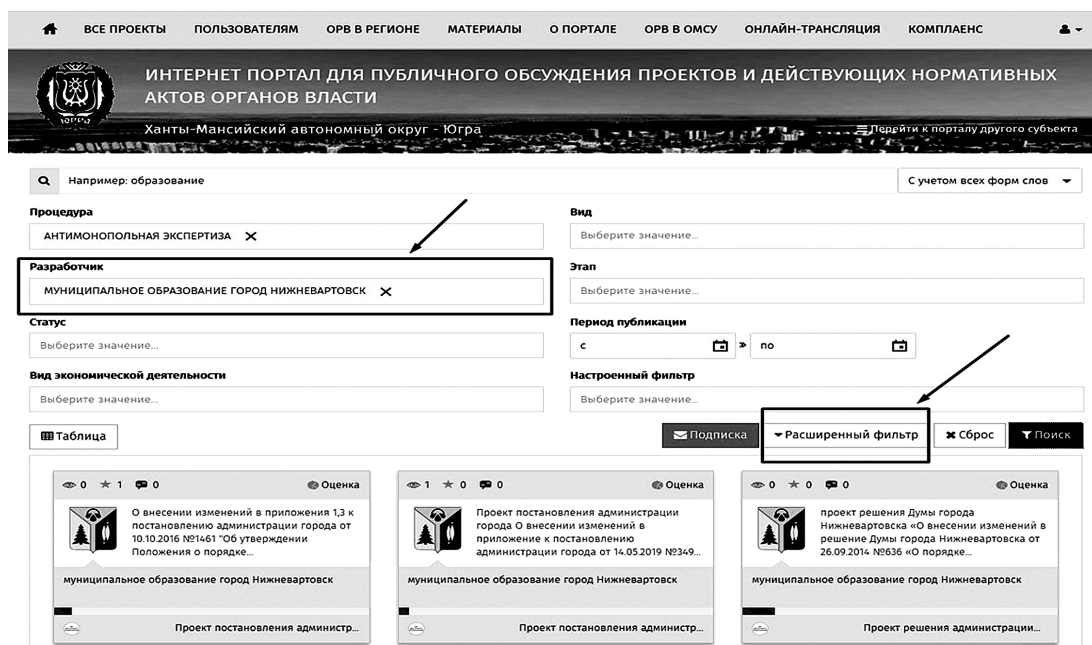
ВСЕ ПРОЕКТЫ ПОЛЬЗОВАТЕЛЯМ ОРВ В РЕГИОНЕ МАТЕРИАЛЫ О ПОРТАЛЕ ОРВ В ОМСУ ОНЛАЙН-ТРАНСЛЯЦИЯ КОМПЛАЕНС

ИНТЕРНЕТ ПОРТАЛ ДЛЯ ПУБЛИЧНОГО ОБСУЖДЕНИЯ ПРОЕКТОВ И ДЕЙСТВУЮЩИХ НОРМАТИВНЫХ АКТОВ ОРГАНОВ ВЛАСТИ

Ханты-Мансийский автономный округ - Югра

Перейти к порталу другого субъекта

Например: образование

С учетом всех форм слов

Процедура

АНТИМОНОПОЛЬНАЯ ЭКСПЕРТИЗА

Вид

Выберите значение...

Разработчик

МУНИЦИПАЛЬНОЕ ОБРАЗОВАНИЕ ГОРОД НИЖНЕВАРТОВСК

Этап

Выберите значение...

Статус

Выберите значение...

Период публикации

с

по

Вид экономической деятельности

Выберите значение...

Настроенный фильтр

Выберите значение...

Таблица

Подписка

Расширенный фильтр

Сброс

Поиск

0 1 0 Оценка

О внесении изменений в приложения 1,3 к постановлению администрации города от 10.10.2016 №1461 "Об утверждении Положения о порядке...

муниципальное образование город Нижневартовск

Проект постановления администр...

1 0 0 Оценка

Проект постановления администрации города О внесении изменений в приложение к постановлению администрации города от 14.05.2019 №349...

муниципальное образование город Нижневартовск

Проект постановления администр...

0 0 0 Оценка

проект решения Думы города Нижневартовска «О внесении изменений в решение Думы города Нижневартовска от 26.09.2014 №636 «О порядке...

муниципальное образование город Нижневартовск

Проект решения администрации...